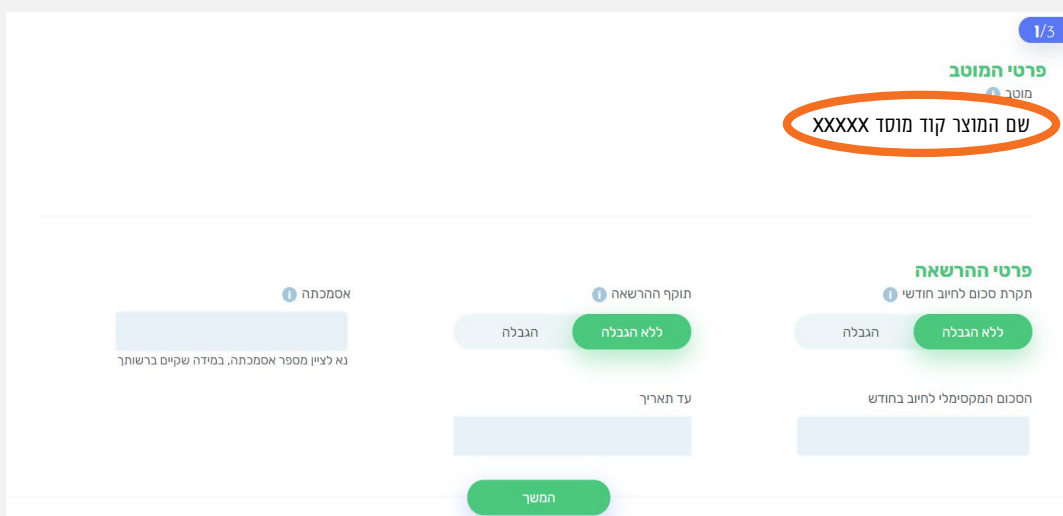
1/3

פרטי המוטב
מוטב
שם המוצר קוד מוסד XXXXX

פרטי ההרשאה
תקרת סכום לחיוב חודשי
ללא הגבלה
הגבלה
הסכום המקסימלי לחיוב בחודש

תוקף ההרשאה
ללא הגבלה
הגבלה
עד תאריך

אסמכתה
נא לציין מספר אסמכתה, במידה שקיים ברשותך

המשך